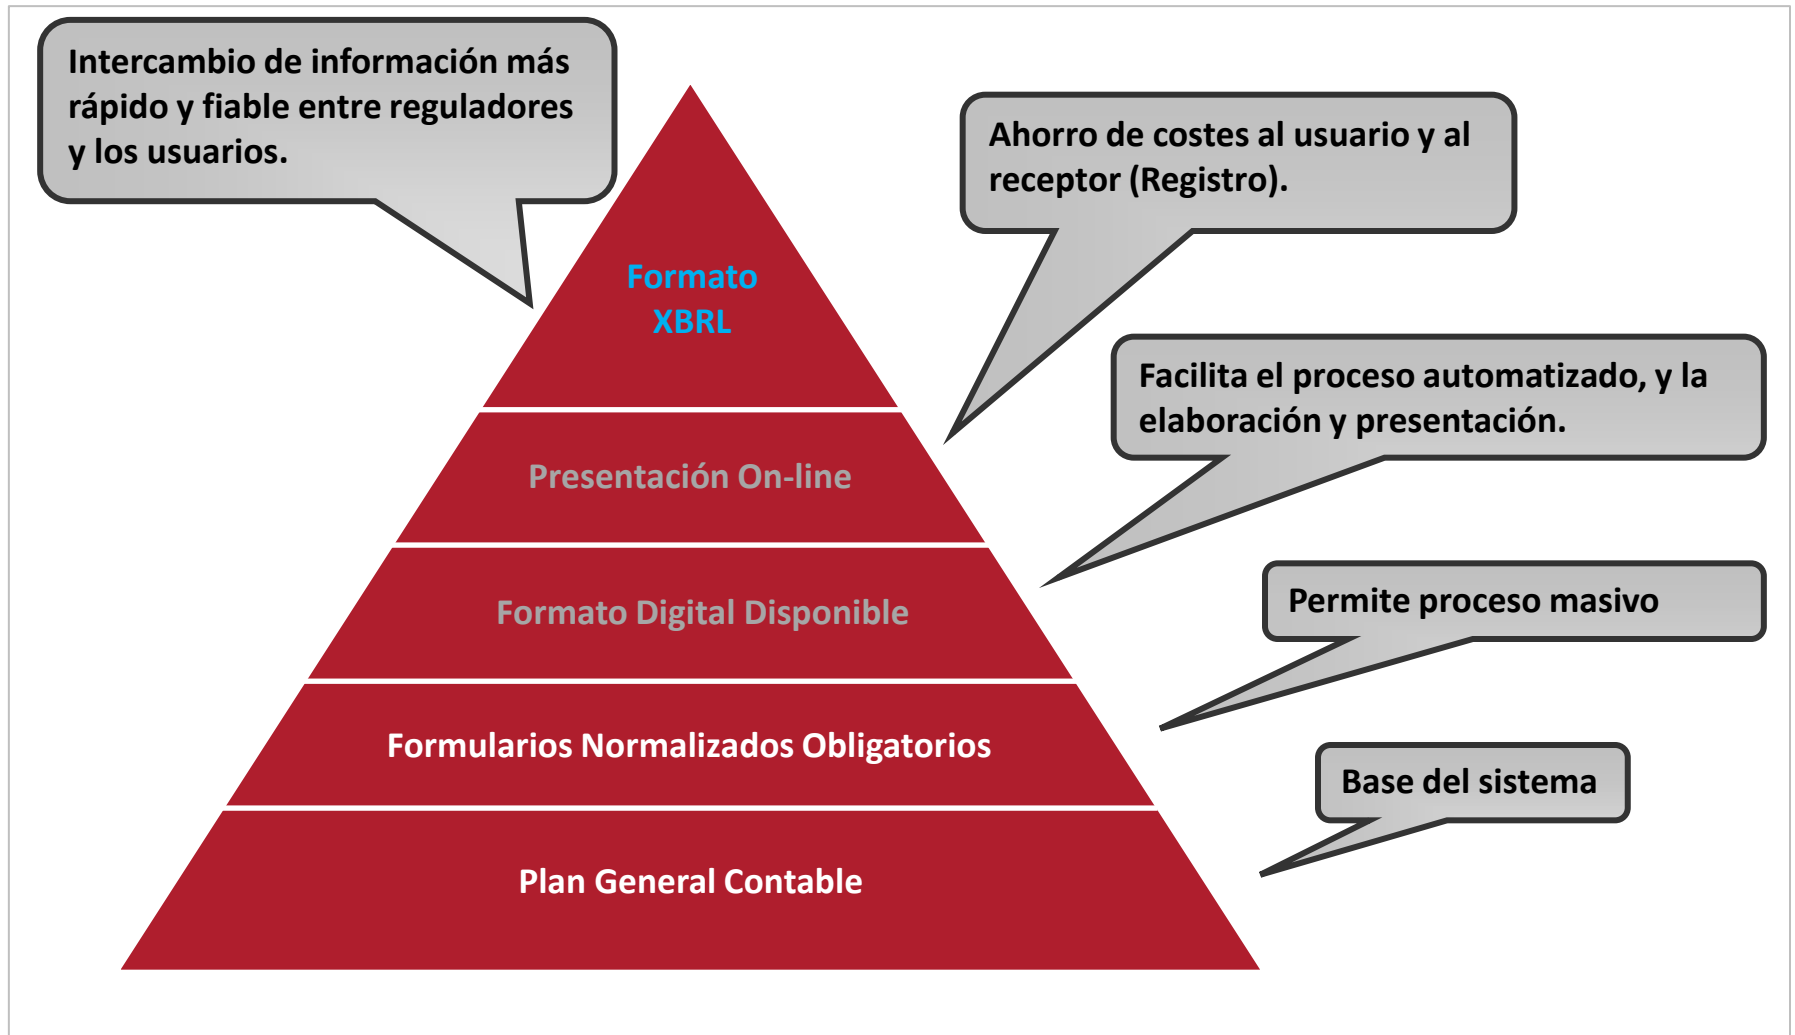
Intercambio de información más rápido y fiable entre reguladores y los usuarios.

Formato XBRL

Ahorro de costes al usuario y al receptor (Registro).

Presentación On-line

Facilita el proceso automatizado, y la elaboración y presentación.

Formato Digital Disponible

Permite proceso masivo

Formularios Normalizados Obligatorios

Base del sistema

Plan General Contable